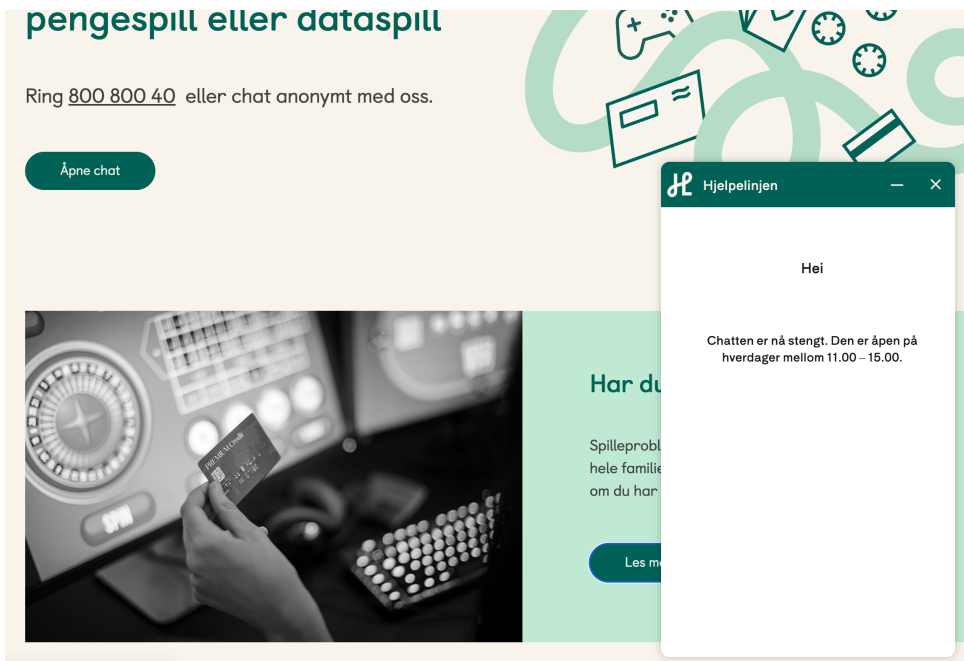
pengespill eller dataspill

Ring 800 800 40 eller chat anonymt med oss.

Åpne chat

PREMIUM Credit

SPIN

Har du

Spilleprobl
hele familie
om du har

Les m

Hjelpelinjen

Hei

Chatten er nå stengt. Den er åpen på hverdager mellom 11.00 – 15.00.